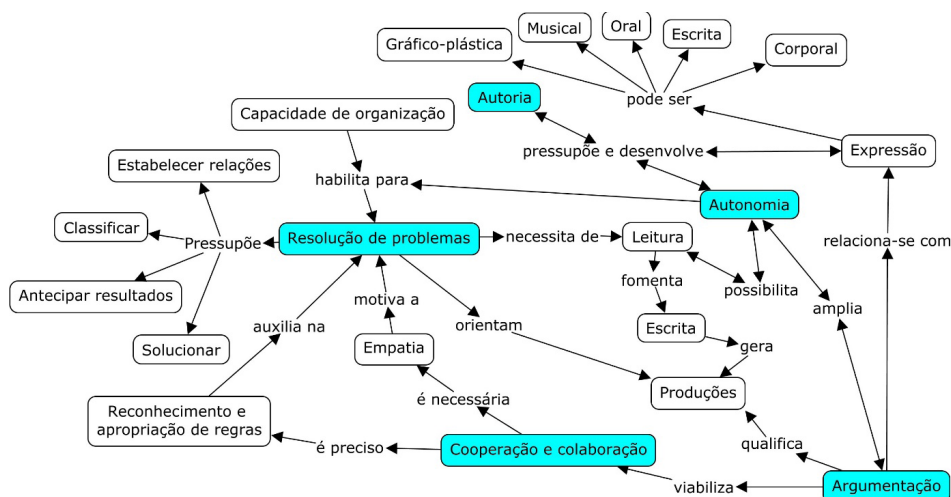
Musical
Oral
Escrita
Gráfico-plástica
Corporal
Autoria
pode ser
Capacidade de organização
pressupõe e desenvolve
Expressão
Estabelecer relações
habilita para
Autonomia
Classificar
Pressupõe
Resolução de problemas
necessita de
Leitura
relaciona-se com
Antecipar resultados
fomenta
possibilita
motiva a
amplia
auxilia na
orientam
Solucionar
Escrita
Empatia
gera
Produções
Reconhecimento e apropriação de regras
é necessária
qualifica
é preciso
Cooperação e colaboração
viabiliza
Argumentação